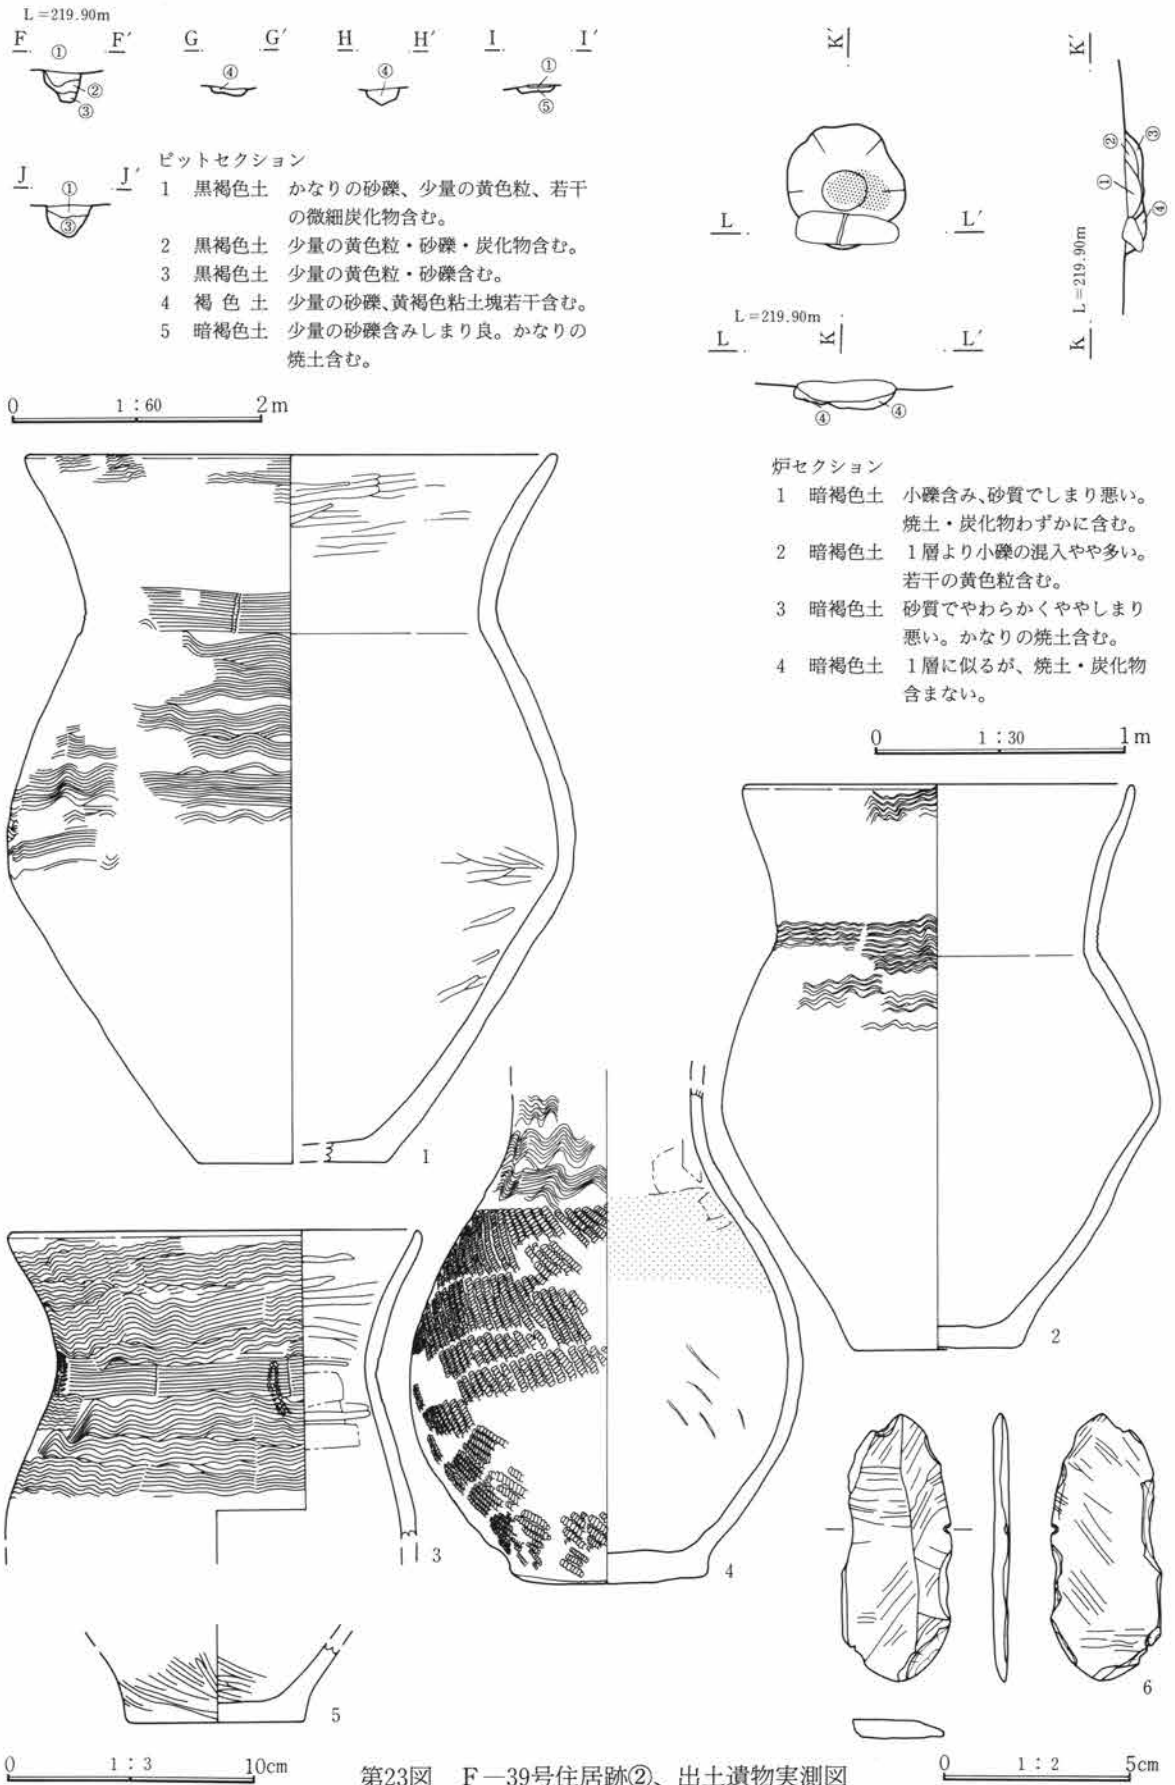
L =219.90m

F ① F′ ② ③ G ④ G′ H ④ H′ I ① ⑤ I′

J ① ③ J′

ピットセクション
1 黒褐色土 かなりの砂礫、少量の黄色粒、若干の微細炭化物含む。
2 黒褐色土 少量の黄色粒・砂礫・炭化物含む。
3 黒褐色土 少量の黄色粒・砂礫含む。
4 褐 色 土 少量の砂礫、黄褐色粘土塊若干含む。
5 暗褐色土 少量の砂礫含みしまり良。かなりの焼土含む。

0 1 : 60 2 m

K′ L L′

K′ ② ③ ① ④ L =219.90m K

L =219.90m L K L′ ④ ④

炉セクション
1 暗褐色土 小礫含み、砂質でしまり悪い。焼土・炭化物わずかに含む。
2 暗褐色土 1層より小礫の混入やや多い。若干の黄色粒含む。
3 暗褐色土 砂質でやわらかくややしまり悪い。かなりの焼土含む。
4 暗褐色土 1層に似るが、焼土・炭化物含まない。

0 1 : 30 1 m

1

2

3

4

5

6

0 1 : 3 10cm

第23図 F−39号住居跡②、出土遺物実測図

0 1 : 2 5cm